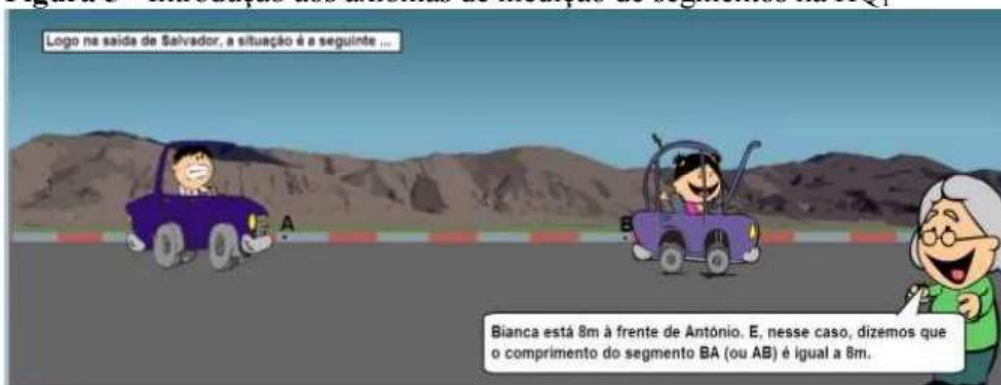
Figura 3 - Introdução aos axiomas de medição de segmentos na HQ1

Logo na saída de Salvador, a situação é a seguinte ...

A

B

Bianca está 8m à frente de Antônio. E, nesse caso, dizemos que o comprimento do segmento BA (ou AB) é igual a 8m.